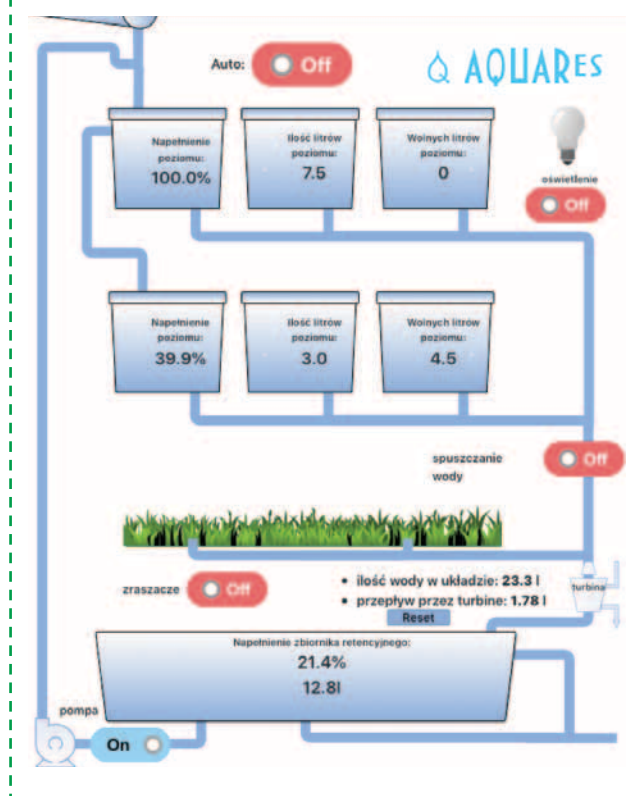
Auto: Off

AQUARes

Napełnienie poziomu: 100.0%

Ilość litrów poziomu: 7.5

Wolnych litrów poziomu: 0

oświetlenie Off

Napełnienie poziomu: 39.9%

Ilość litrów poziomu: 3.0

Wolnych litrów poziomu: 4.5

spuszczanie wody Off

zraszacze Off

• ilość wody w układzie: 23.3 l
• przepływ przez turbine: 1.78 l

Reset

turbina

Napełnienie zbiornika retencyjnego:
21.4%
12.8l

pompa

On